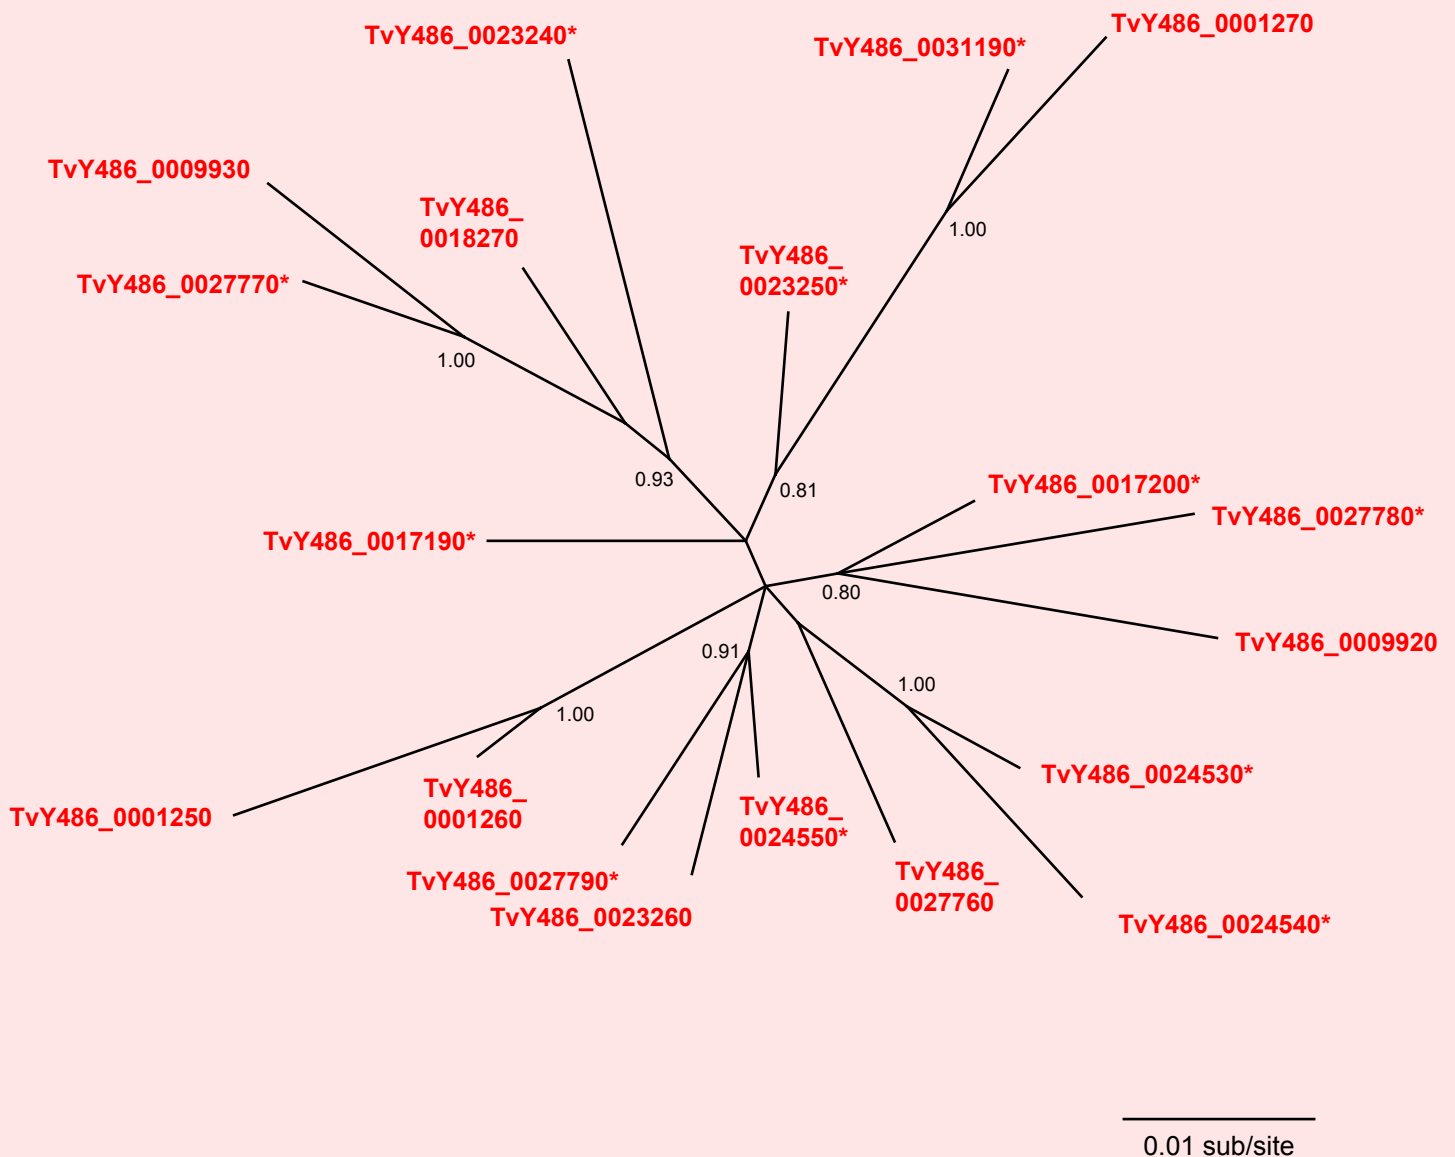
TvY486_0023240*

TvY486_0031190*

TvY486_0001270

TvY486_0009930

TvY486_0018270

TvY486_0023250*

1.00

TvY486_0027770*

1.00

0.93

0.81

TvY486_0017200*

TvY486_0027780*

TvY486_0017190*

0.80

TvY486_0009920

0.91

1.00

1.00

TvY486_0024530*

TvY486_0001250

TvY486_0001260

TvY486_0024550*

TvY486_0027790*

TvY486_0027760

TvY486_0023260

TvY486_0024540*

0.01 sub/site